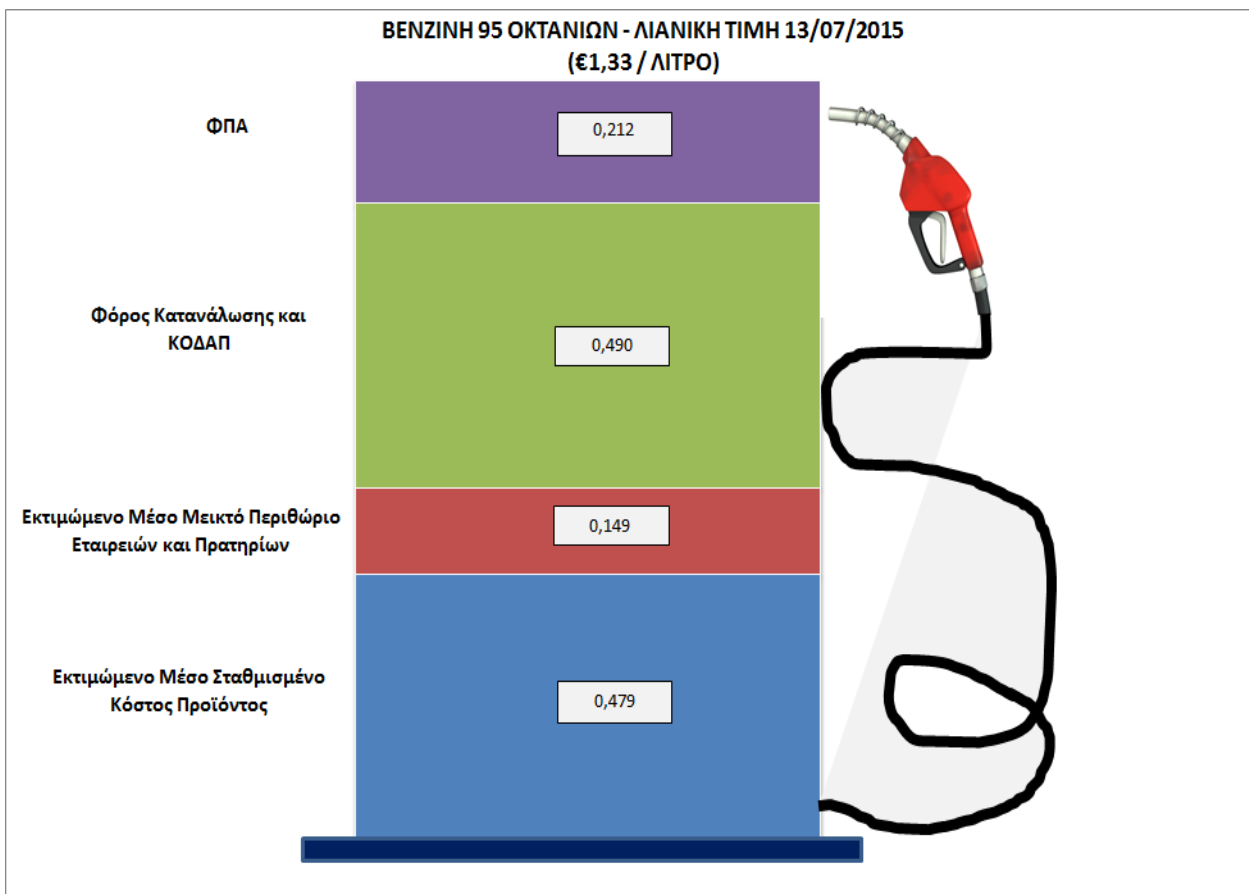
ΒΕΝΖΙΝΗ 95 ΟΚΤΑΝΙΩΝ - ΛΙΑΝΙΚΗ ΤΙΜΗ 13/07/2015
(€1,33 / ΛΙΤΡΟ)

ΦΠΑ
0,212

Φόρος Κατανάλωσης και ΚΟΔΑΠ
0,490

Εκτιμώμενο Μέσο Μεικτό Περιθώριο Εταιρειών και Πρατηρίων
0,149

Εκτιμώμενο Μέσο Σταθμισμένο Κόστος Προϊόντος
0,479